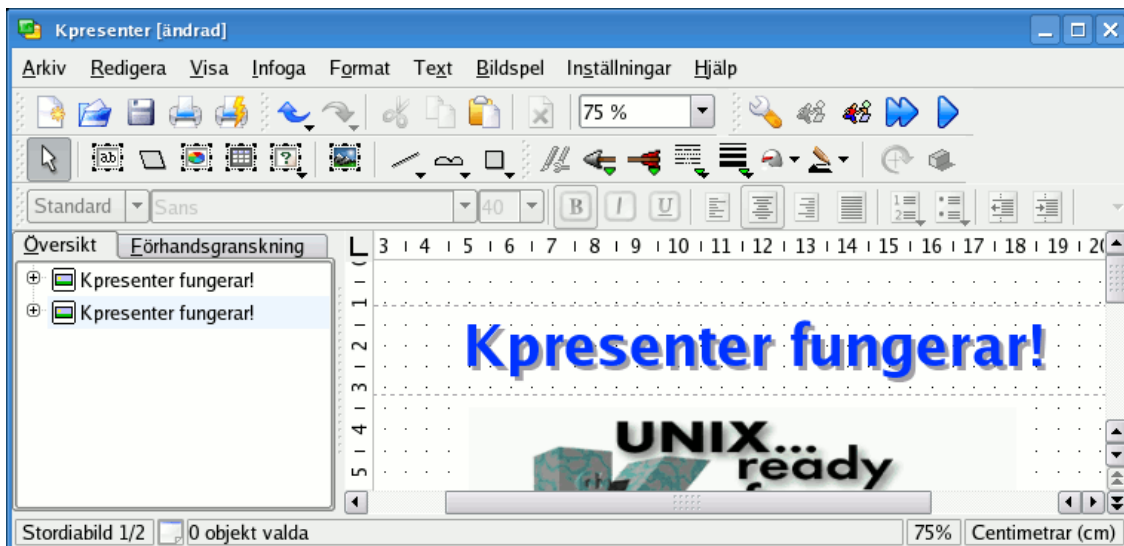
Kpresenter [ändrad]

Arkiv Redigera Visa Infoga Format Text Bildspel Inställningar Hjälp

75 %

Standard Sans 40

Översikt Förhandsgranskning

Kpresenter fungerar!
Kpresenter fungerar!

3 4 5 6 7 8 9 10 11 12 13 14 15 16 17 18 19 20

1 2 3 4 5

Kpresenter fungerar!

UNIX...
ready

Stordiabild 1/2 0 objekt valda 75% Centimetrar (cm)